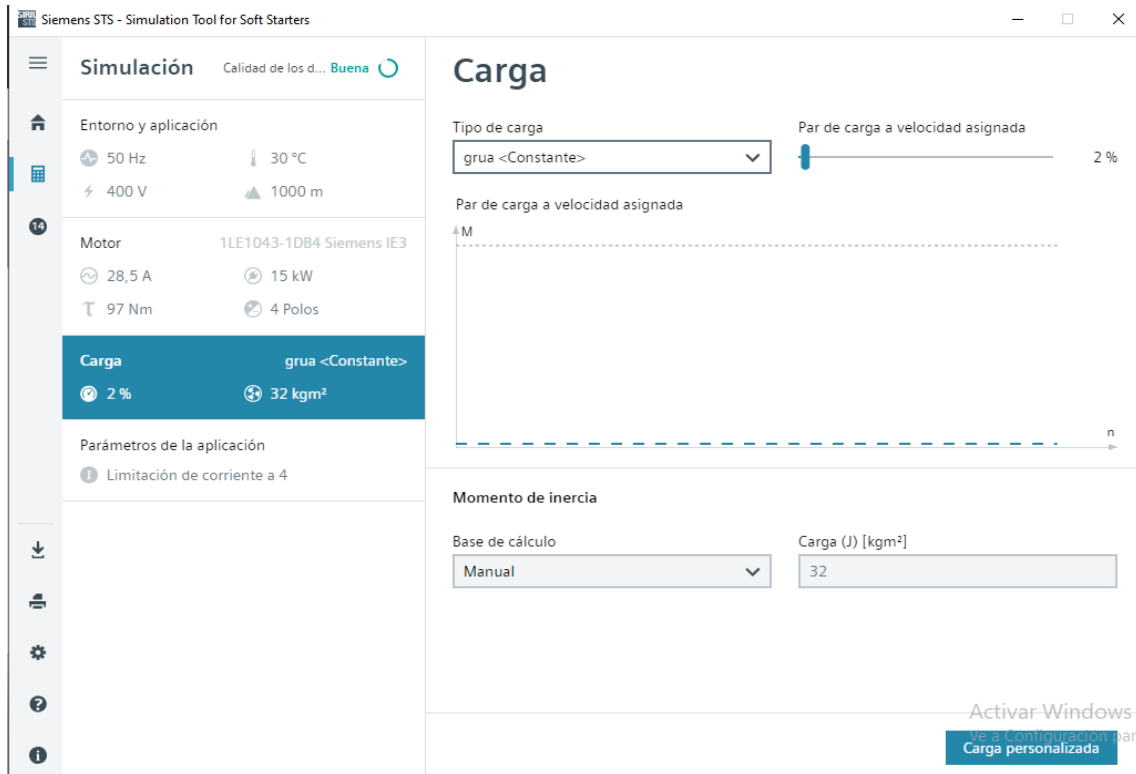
Siemens STS - Simulation Tool for Soft Starters

Simulación

Calidad de los d... Buena

Entorno y aplicación

50 Hz
30 °C
400 V
1000 m

Motor
1LE1043-1DB4 Siemens IE3

28,5 A
15 kW
97 Nm
4 Polos

Carga
grua <Constante>
2 %
32 kgm²

Parámetros de la aplicación
Limitación de corriente a 4

14

Carga

Tipo de carga
grua <Constante>

Par de carga a velocidad asignada
2 %

Par de carga a velocidad asignada
M
n

Momento de inercia

Base de cálculo
Manual

Carga (J) [kgm²]
32

Activar Windows
Ve a Configuración par

Carga personalizada